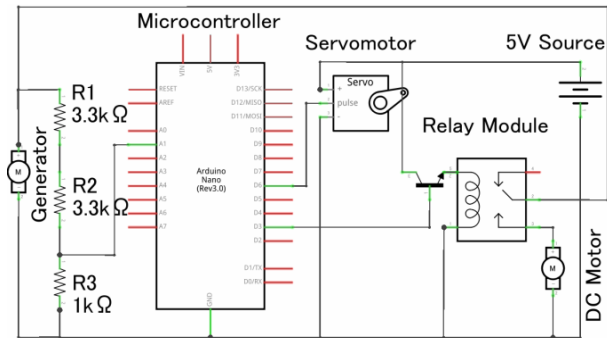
Microcontroller

Servomotor

5V Source

VIN
5V
3V3

RESET
AREF
A0
A1
A2
A3
A4
A5
A6
A7

D13/SCK
D12/MISO
D11/MOSI
D10
D9
D8
D7
D6
D5
D4
D3
D2

D1/TX
D0/RX

GND

Arduino Nano (Rev3.0)

Servo
+
pulse
-

Relay Module

R1 3.3kΩ

R2 3.3kΩ

R3 1kΩ

Generator

M

M

DC Motor